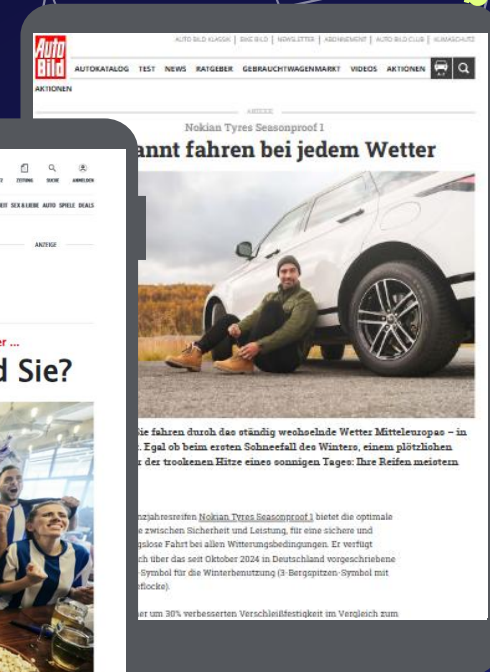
Auto Bild

AUTO BILD KLASSIK | BIKE BILD | NEWSLETTER | ABONNEMENT | AUTO BILD CLUB | KLIMASCHUTZ

AUTOKATALOG TEST NEWS RATGEBER GEBRAUCHTWAGENMARKT VIDEOS AKTIONEN

AKTIONEN

ANZEIGE

Nokian Tyres Seasonproof 1

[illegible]annt fahren bei jedem Wetter

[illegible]ie fahren durch das ständig wechselnde Wetter Mitteleuropas – in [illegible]. Egal ob beim ersten Schneefall des Winters, einem plötzlichen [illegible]r der trockenen Hitze eines sonnigen Tages: Ihre Reifen meistern

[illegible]nzjahresreifen Nokian Tyres Seasonproof 1 bietet die optimale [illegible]e zwischen Sicherheit und Leistung, für eine sichere und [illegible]gslose Fahrt bei allen Witterungsbedingungen. Er verfügt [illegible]ch über das seit Oktober 2024 in Deutschland vorgeschriebene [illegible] Symbol für die Winterbenutzung (3-Bergspitzen-Symbol mit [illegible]flocke).

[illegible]er um 30% verbesserten Verschleißfestigkeit im Vergleich zum

ZEITUNG SUCHE ANMELDEN

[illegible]ET SEX & LIEBE AUTO SPIELE DEALS

ANZEIGE

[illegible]er ...

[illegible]d Sie?